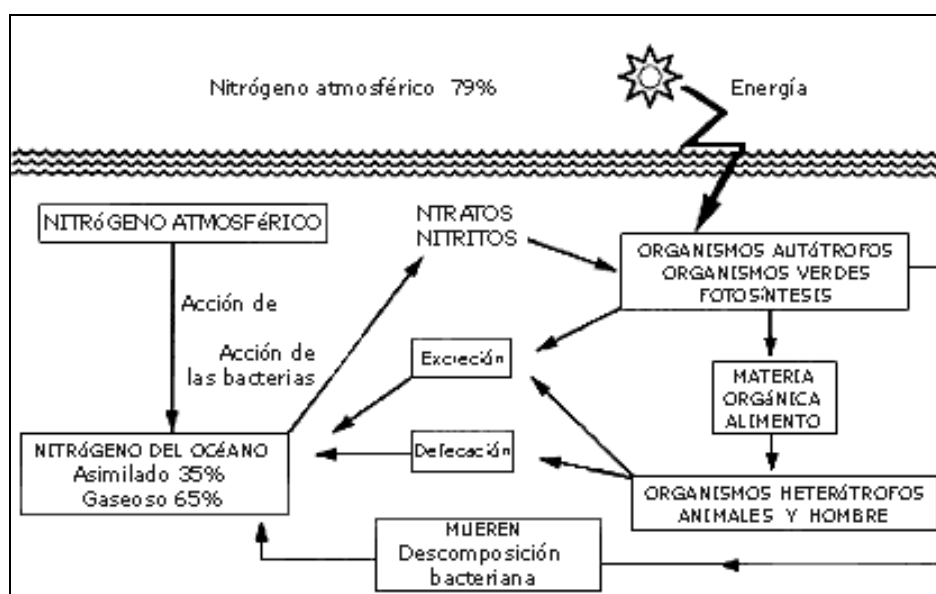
Nitrógeno atmosférico 79%

Energía

NITRóGENO ATMOSFéRICO

Acción de

Acción de las bacterias

NTRATOS NITRITOS

ORGANISMOS AUTÓTROFOS ORGANISMOS VERDES FOTOSÍNTESIS

Excreción

Defecación

MATERIA ORGÁNICA ALIMENTO

NITRÓGENO DEL OCÉANO
Asimilado 35%
Gaseoso 65%

ORGANISMOS HETERÓTROFOS ANIMALES Y HOMBRE

MUEREN
Descomposición bacteriana